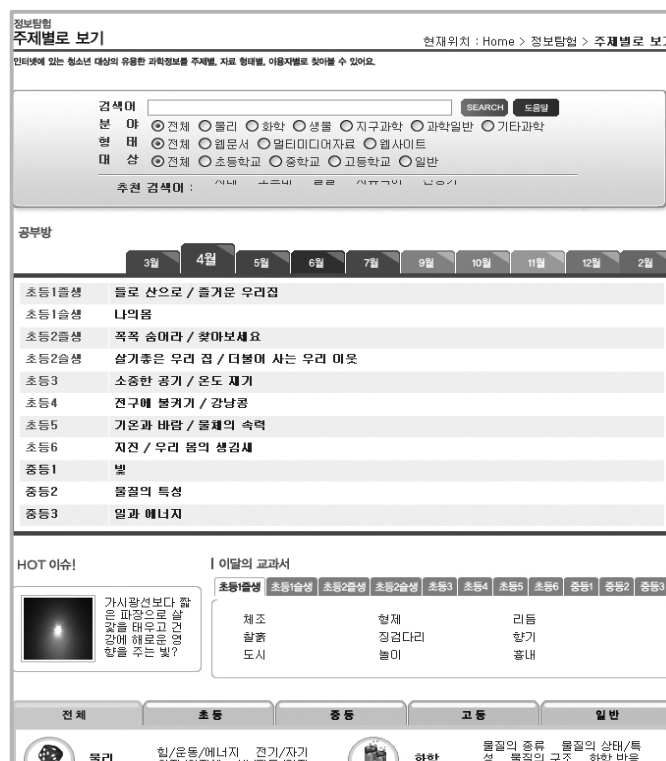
정보탐험
주제별로 보기

현재위치 : Home > 정보탐험 > 주제별로 보기

인터넷에 있는 청소년 대상의 유용한 과학정보를 주제별, 자료 형태별, 이용자별로 찾아볼 수 있어요.

검색어 SEARCH 도움말
분 야 ⊙전체 ○물리 ○화학 ○생물 ○지구과학 ○과학일반 ○기타과학
형 태 ⊙전체 ○웹문서 ○멀티미디어자료 ○웹사이트
대 상 ⊙전체 ○초등학교 ○중학교 ○고등학교 ○일반
추천 검색어 : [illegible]

공부방

3월 4월 5월 6월 7월 9월 10월 11월 12월 2월

| | |
|---|---|
| 초등1즐생 | 들로 산으로 / 즐거운 우리집 |
| 초등1슬생 | 나의몸 |
| 초등2즐생 | 꼭꼭 숨어라 / 찾아보세요 |
| 초등2슬생 | 살기좋은 우리 집 / 더불어 사는 우리 이웃 |
| 초등3 | 소중한 공기 / 온도 재기 |
| 초등4 | 전구에 불켜기 / 강낭콩 |
| 초등5 | 기온과 바람 / 물체의 속력 |
| 초등6 | 지진 / 우리 몸의 생김새 |
| 중등1 | 빛 |
| 중등2 | 물질의 특성 |
| 중등3 | 일과 에너지 |

HOT 이슈!

가시광선보다 짧은 파장으로 살갗을 태우고 건강에 해로운 영향을 주는 빛?

| 이달의 교과서

초등1즐생 초등1슬생 초등2즐생 초등2슬생 초등3 초등4 초등5 초등6 중등1 중등2 중등3

| | | |
|---|---|---|
| 체조 | 형제 | 리듬 |
| 찰흙 | 징검다리 | 향기 |
| 도시 | 놀이 | 흉내 |

전 체 초 등 중 등 고 등 일 반

물리 힘/운동/에너지 전기/자기 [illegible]
화학 물질의 종류 물질의 상태/특성 물질의 구조 화학 반응 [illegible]